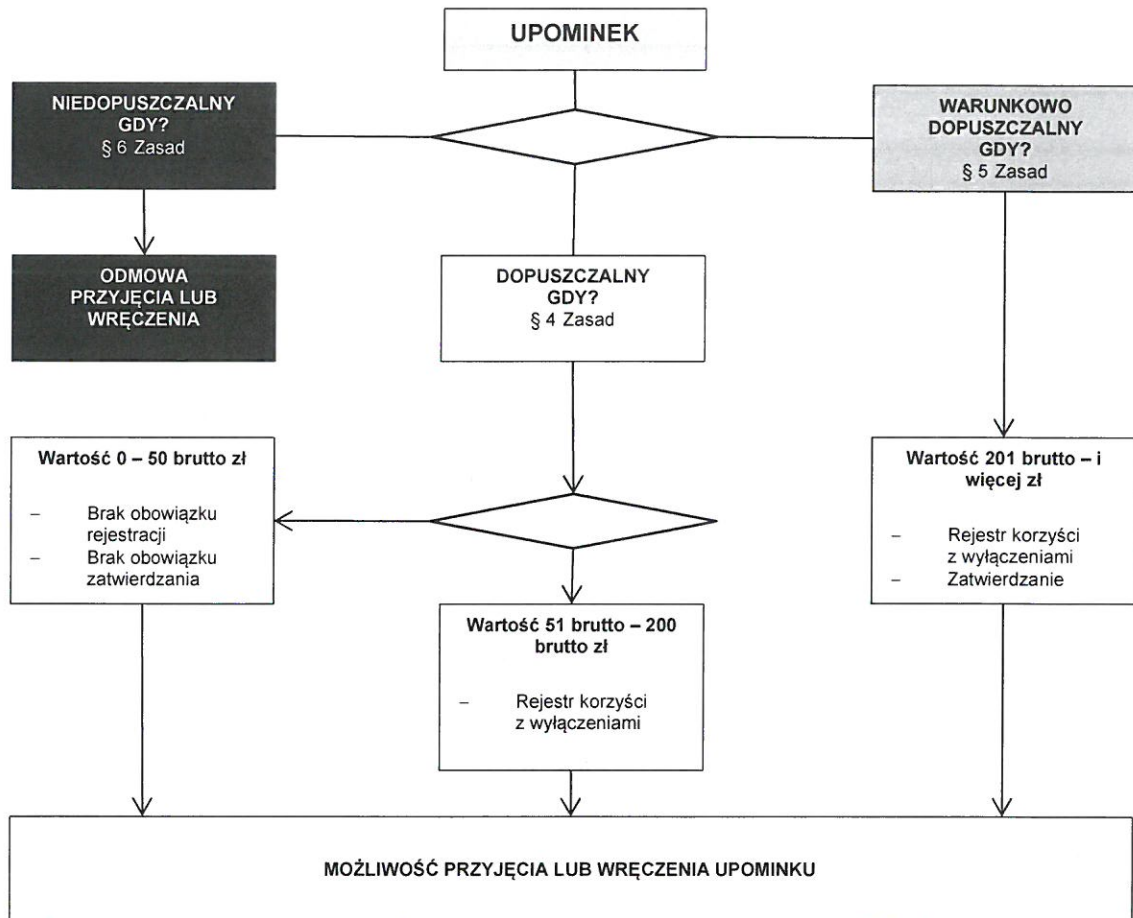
UPOMINEK

NIEDOPUSZCZALNY GDY?
§ 6 Zasad

WARUNKOWO DOPUSZCZALNY GDY?
§ 5 Zasad

ODMOWA PRZYJĘCIA LUB WRĘCZENIA

DOPUSZCZALNY GDY?
§ 4 Zasad

Wartość 0 – 50 brutto zł

– Brak obowiązku rejestracji
– Brak obowiązku zatwierdzania

Wartość 201 brutto – i więcej zł

– Rejestr korzyści z wyłączeniami
– Zatwierdzanie

Wartość 51 brutto – 200 brutto zł

– Rejestr korzyści z wyłączeniami

MOŻLIWOŚĆ PRZYJĘCIA LUB WRĘCZENIA UPOMINKU